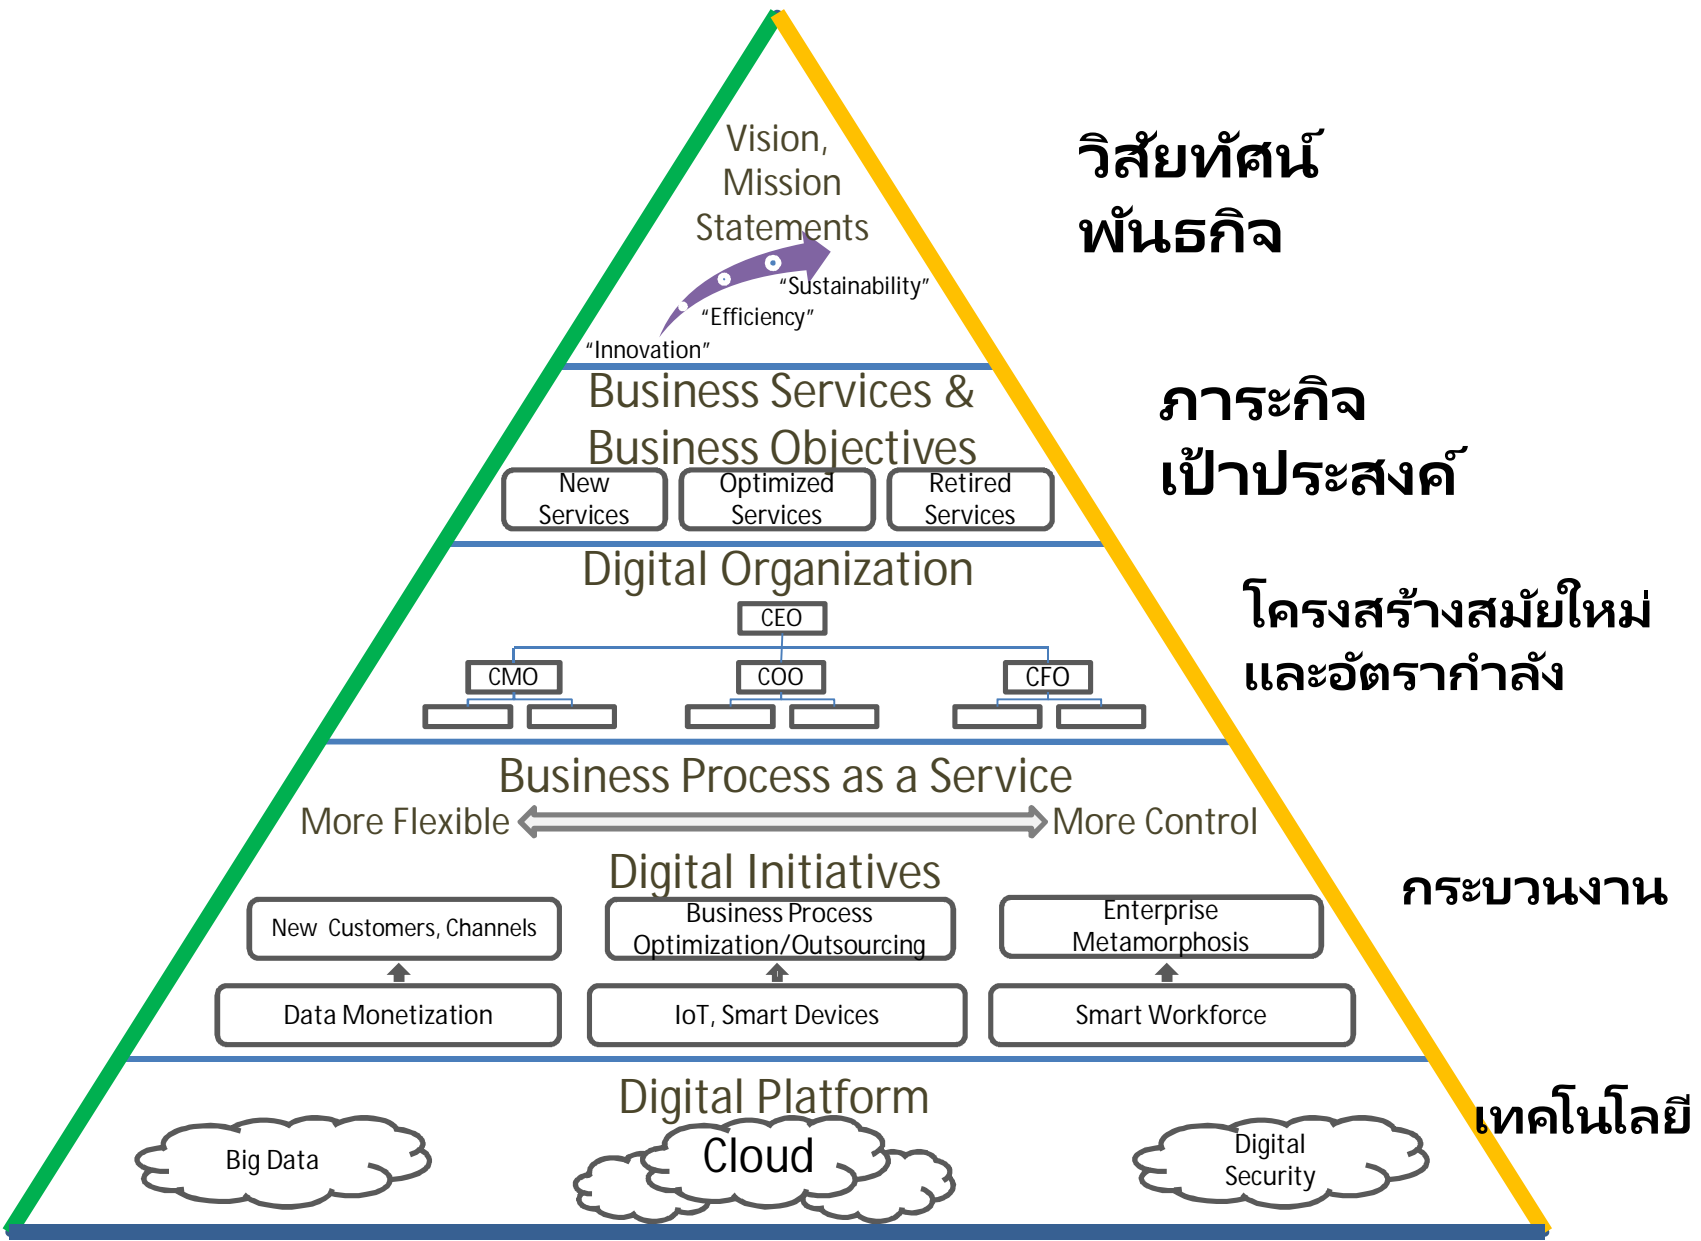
Vision, Mission Statements

วิสัยทัศน์
พันธกิจ

"Sustainability"
"Efficiency"
"Innovation"

Business Services & Business Objectives

ภาระกิจ
เป้าประสงค์

New Services
Optimized Services
Retired Services

Digital Organization

โครงสร้างสมัยใหม่
และอัตรากำลัง

CEO
CMO
COO
CFO

Business Process as a Service
More Flexible
More Control

Digital Initiatives

กระบวนงาน

New Customers, Channels
Business Process Optimization/Outsourcing
Enterprise Metamorphosis
Data Monetization
IoT, Smart Devices
Smart Workforce

Digital Platform

เทคโนโลยี

Big Data
Cloud
Digital Security